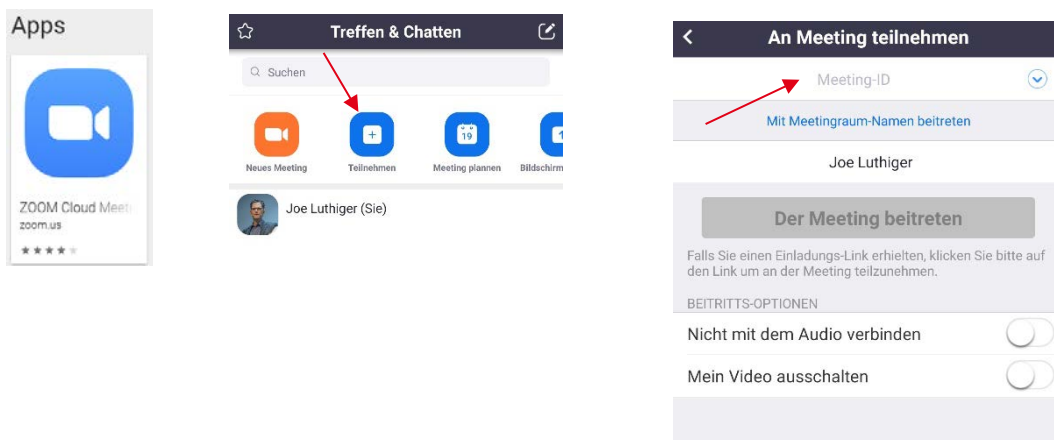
Apps

ZOOM Cloud Meet
zoom.us

Treffen & Chatten

Suchen

Neues Meeting
Teilnehmen
19
Meeting planen
Bildschirm

Joe Luthiger (Sie)

An Meeting teilnehmen

Meeting-ID

Mit Meetingraum-Namen beitreten

Joe Luthiger

Der Meeting beitreten

Falls Sie einen Einladungs-Link erhielten, klicken Sie bitte auf den Link um an der Meeting teilzunehmen.

BEITRITTS-OPTIONEN

Nicht mit dem Audio verbinden

Mein Video ausschalten